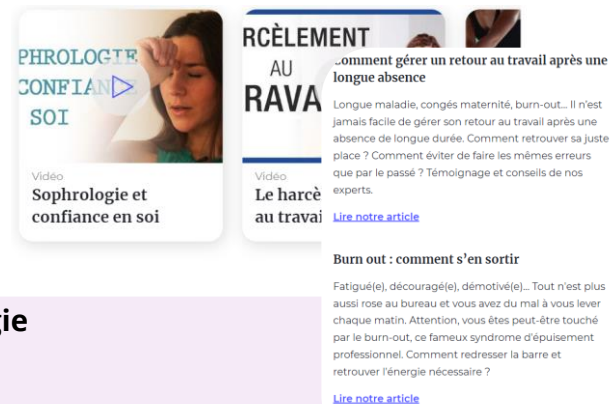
PHROLOGIE CONFIAN SOI

Vidéo
Sophrologie et confiance en soi

RCÈLEMENT AU RAVA

Vidéo
Le harcè au travai

gie

Comment gérer un retour au travail après une longue absence

Longue maladie, congés maternité, burn-out... Il n'est jamais facile de gérer son retour au travail après une absence de longue durée. Comment retrouver sa juste place ? Comment éviter de faire les mêmes erreurs que par le passé ? Témoignage et conseils de nos experts.

Lire notre article

Burn out : comment s'en sortir

Fatigué(e), découragé(e), démotivé(e)... Tout n'est plus aussi rose au bureau et vous avez du mal à vous lever chaque matin. Attention, vous êtes peut-être touché par le burn-out, ce fameux syndrome d'épuisement professionnel. Comment redresser la barre et retrouver l'énergie nécessaire ?

Lire notre article